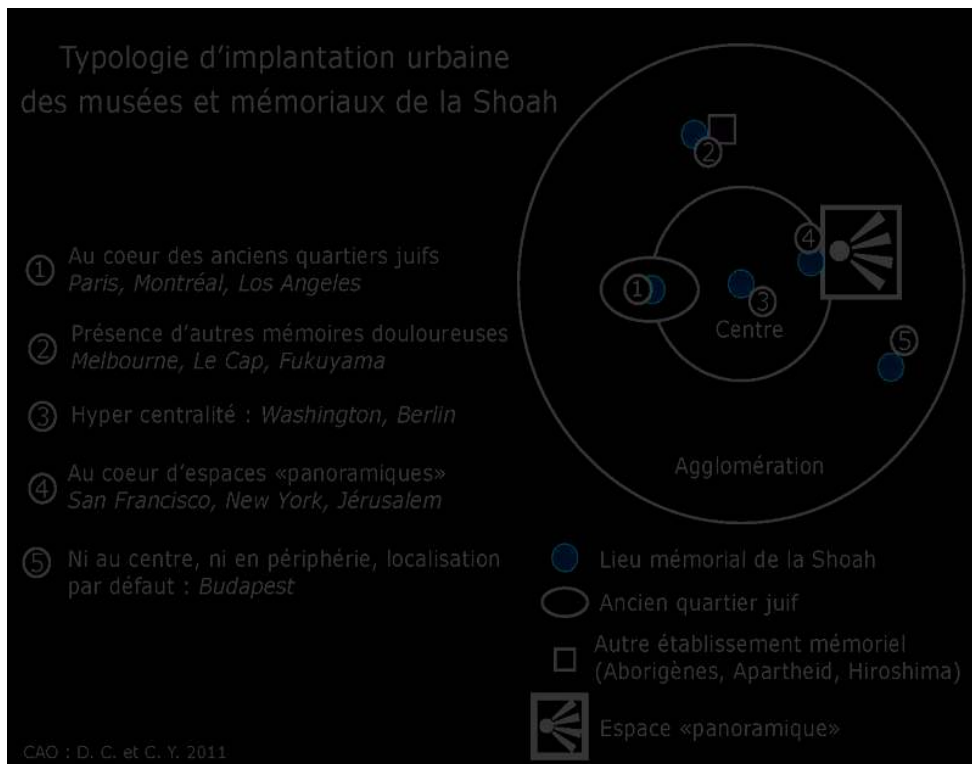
Typologie d'implantation urbaine des musées et mémoriaux de la Shoah

① Au coeur des anciens quartiers juifs
*Paris, Montréal, Los Angeles*

② Présence d'autres mémoires douloureuses
*Melbourne, Le Cap, Fukuyama*

③ Hyper centralité : *Washington, Berlin*

④ Au coeur d'espaces «panoramiques»
*San Francisco, New York, Jérusalem*

⑤ Ni au centre, ni en périphérie, localisation par défaut : *Budapest*

2

4

1

3

Centre

5

Agglomération

Lieu mémorial de la Shoah

Ancien quartier juif

Autre établissement mémoriel (Aborigènes, Apartheid, Hiroshima)

Espace «panoramique»

CAO : D. C. et C. Y. 2011